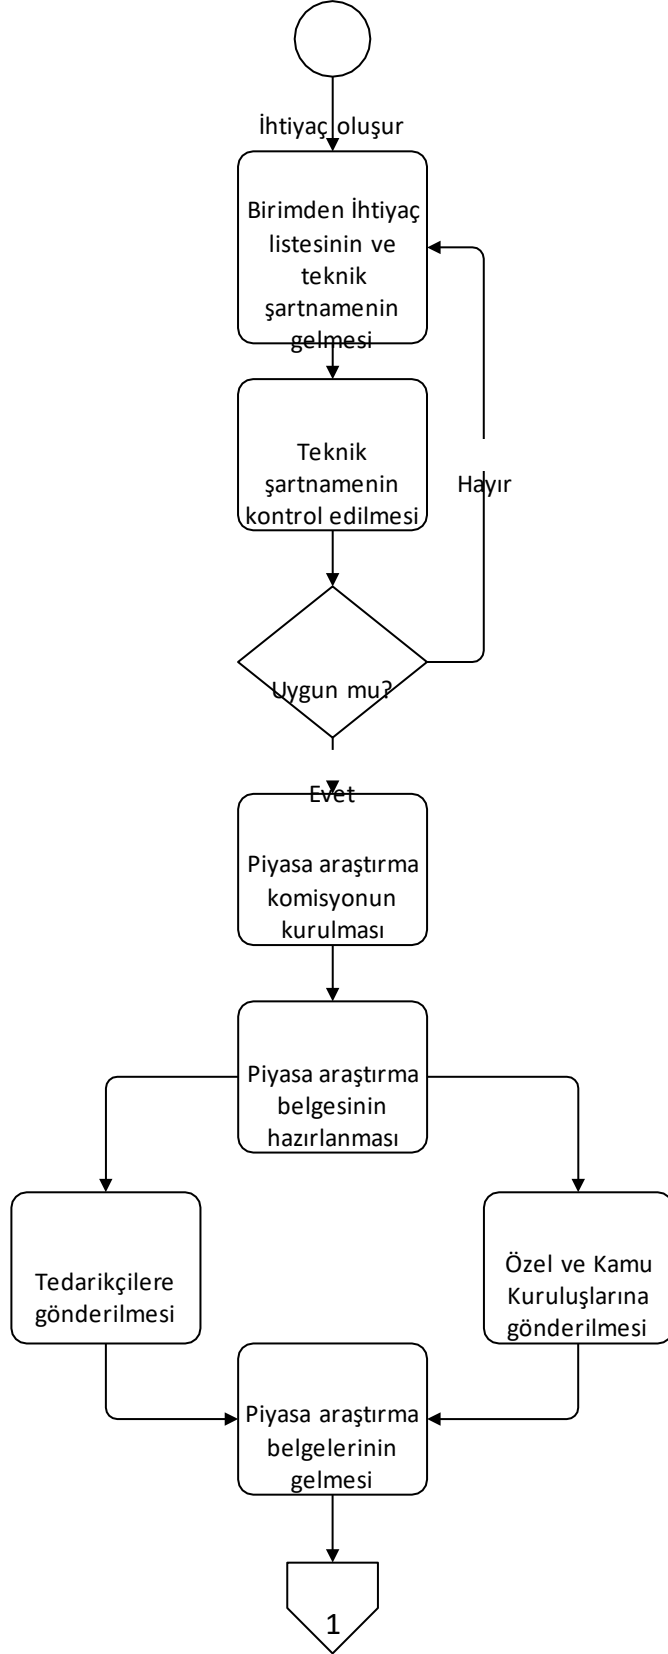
İhtiyaç oluşur

Birimden İhtiyaç listesinin ve teknik şartnamenin gelmesi

Teknik şartnamenin kontrol edilmesi

Hayır

Uygun mu?

Evet

Piyasa araştırma komisyonun kurulması

Piyasa araştırma belgesinin hazırlanması

Tedarikçilere gönderilmesi

Özel ve Kamu Kuruluşlarına gönderilmesi

Piyasa araştırma belgelerinin gelmesi

1